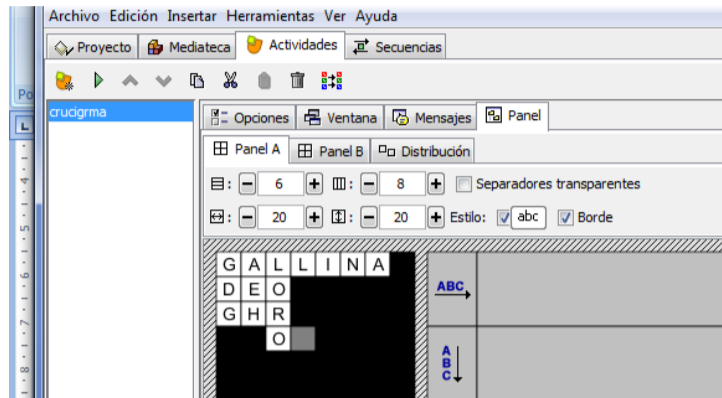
Archivo Edición Insertar Herramientas Ver Ayuda

Proyecto Mediateca Actividades Secuencias

Po

crucigrma

Opciones Ventana Mensajes Panel

Panel A Panel B Distribución

: 6 : 8 Separadores transparentes

: 20 : 20 Estilo: abc Borde

| G | A | L | L | I | N | A |
|---|---|---|---|---|---|---|
| D | E | O | | | | |
| G | H | R | | | | |
| | | O | | | | |

ABC

A B C